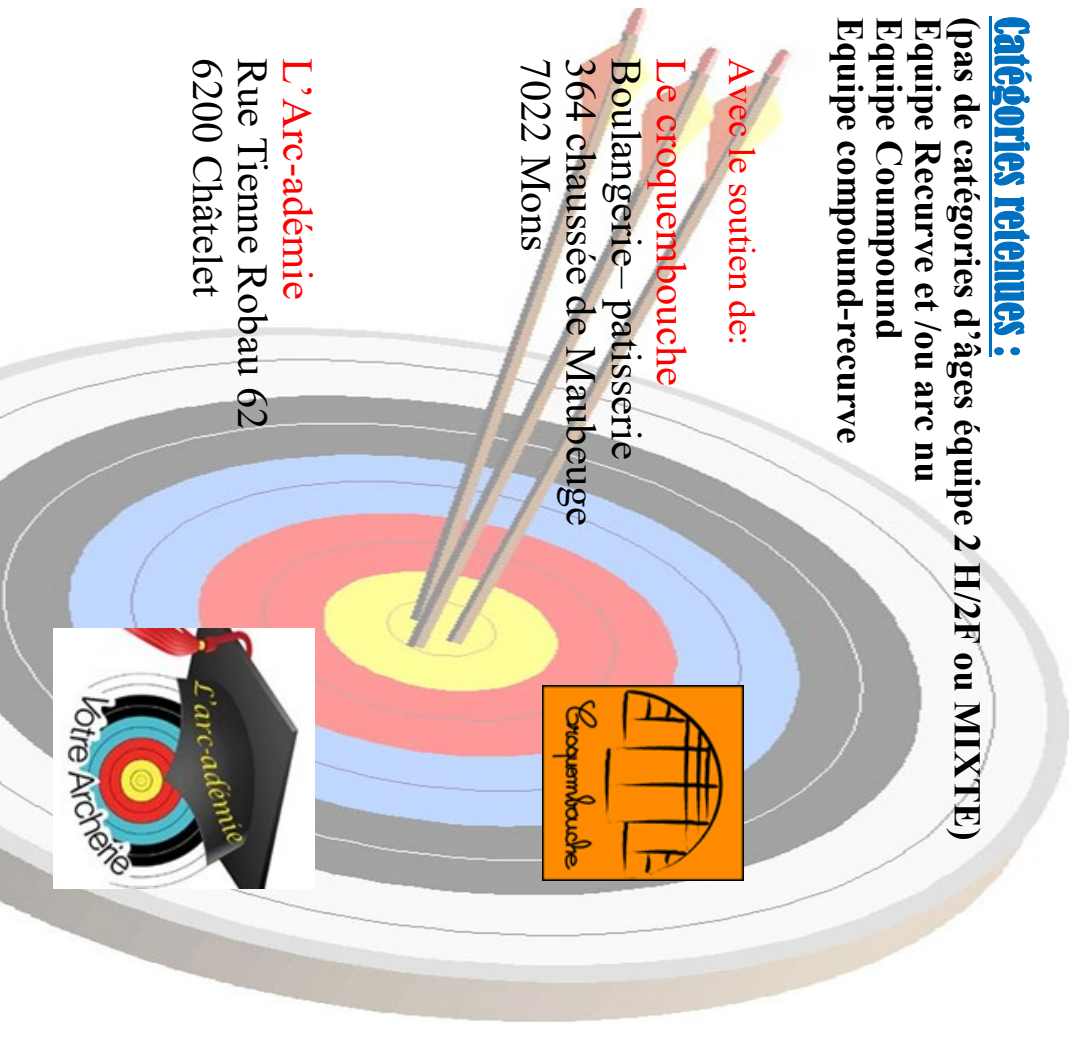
Catégories retenues :
(pas de catégories d'âges équipe 2 H/2F ou MIXTE)
Equipe Recurve et /ou arc nu
Equipe Coumpound
Equipe compound-recurve

Avec le soutien de:
Le croquembouche
Boulangerie– patisserie
364 chaussé de Maubeuge
7022 Mons

L'Arc-adémie
Rue Tienne Robau 62
6200 Châtelet

Croquembouche

L'arc-adémie
Votre Archerie